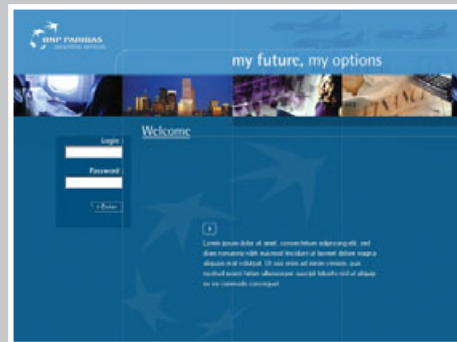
BNP PARIBAS
SECURITIES SERVICES

my future, my options

Welcome

Login

Password

> Enter

Lorem ipsum dolor sit amet, consectetuer adipiscing elit, sed diam nonummy nibh euismod tincidunt ut laoreet dolore magna aliquam erat volutpat. Ut wisi enim ad minim veniam, quis nostrud exerci tation ullamcorper suscipit lobortis nisl ut aliquip ex ea commodo consequat.